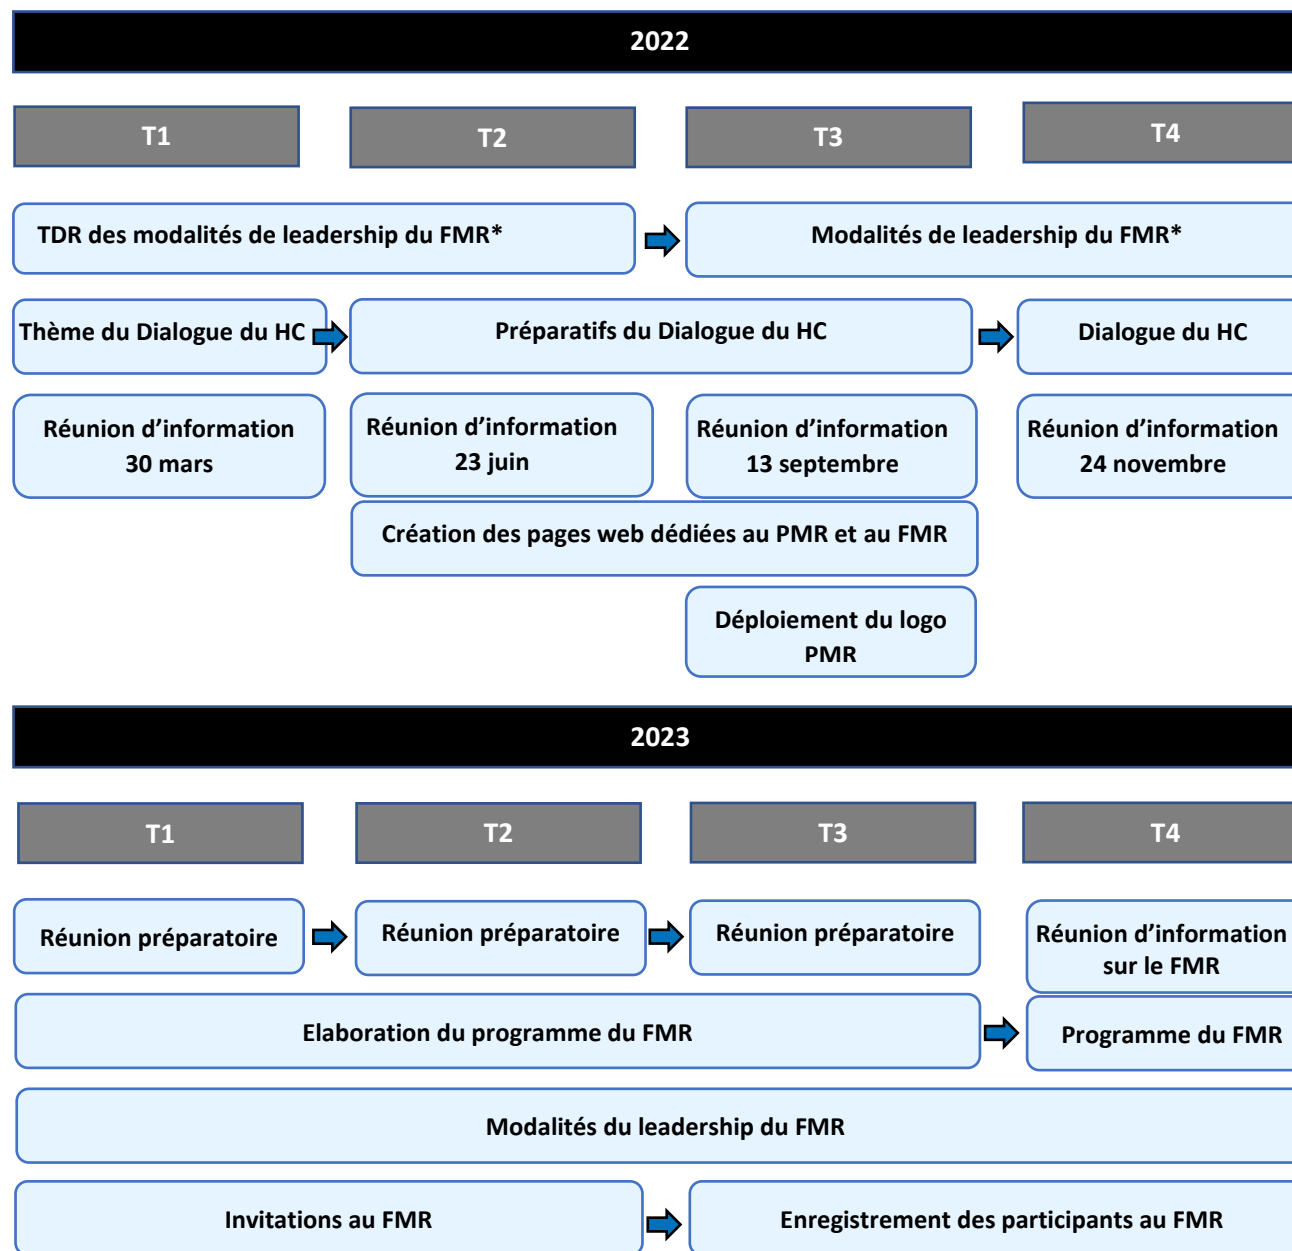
2022

T1

T2

T3

T4

TDR des modalités de leadership du FMR*

Modalités de leadership du FMR*

Thème du Dialogue du HC

Préparatifs du Dialogue du HC

Dialogue du HC

Réunion d'information 30 mars

Réunion d'information 23 juin

Réunion d'information 13 septembre

Réunion d'information 24 novembre

Création des pages web dédiées au PMR et au FMR

Déploiement du logo PMR

2023

T1

T2

T3

T4

Réunion préparatoire

Réunion préparatoire

Réunion préparatoire

Réunion d'information sur le FMR

Elaboration du programme du FMR

Programme du FMR

Modalités du leadership du FMR

Invitations au FMR

Enregistrement des participants au FMR